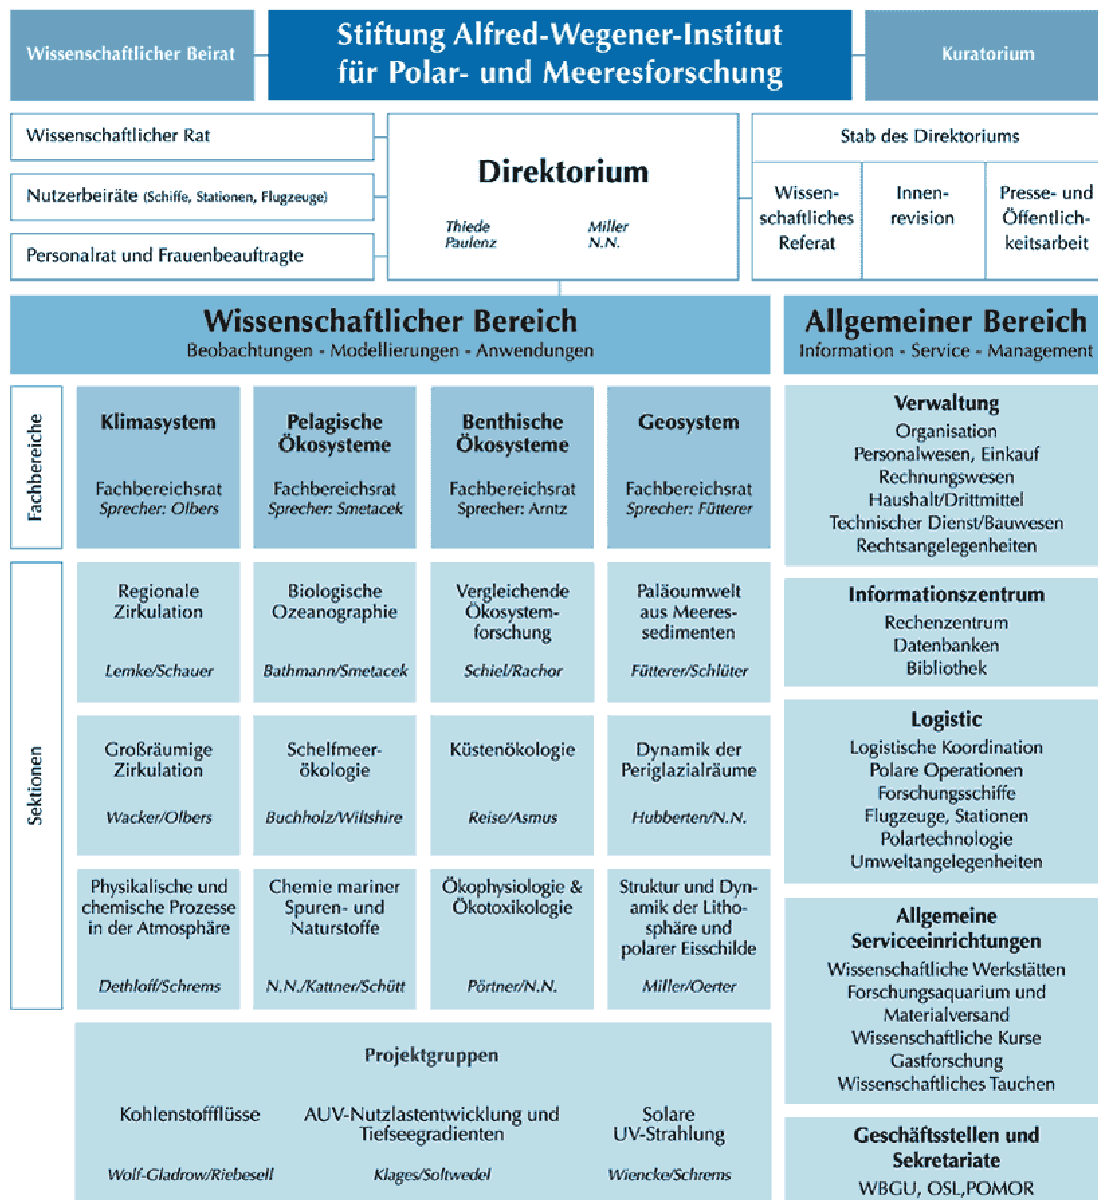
Wissenschaftlicher Beirat

Stiftung Alfred-Wegener-Institut für Polar- und Meeresforschung

Kuratorium

Wissenschaftlicher Rat

Nutzerbeiräte (Schiffe, Stationen, Flugzeuge)

Personalrat und Frauenbeauftragte

Direktorium

Thiede
Paulenz

Miller
N.N.

Stab des Direktoriums

Wissenschaftliches Referat

Innenrevision

Presse- und Öffentlichkeitsarbeit

Wissenschaftlicher Bereich
Beobachtungen - Modellierungen - Anwendungen

Allgemeiner Bereich
Information - Service - Management

Fachbereiche

Klimasystem
Fachbereichsrat
Sprecher: Olbers

Pelagische Ökosysteme
Fachbereichsrat
Sprecher: Smetacek

Benthische Ökosysteme
Fachbereichsrat
Sprecher: Arntz

Geosystem
Fachbereichsrat
Sprecher: Fütterer

Sektionen

Regionale Zirkulation
Lemke/Schauer

Biologische Ozeanographie
Bathmann/Smetacek

Vergleichende Ökosystemforschung
Schiel/Rachor

Paläoumwelt aus Meeressedimenten
Fütterer/Schlüter

Großräumige Zirkulation
Wacker/Olbers

Schelfmeerökologie
Buchholz/Wiltshire

Küstenökologie
Reise/Asmus

Dynamik der Periglazialräume
Hubberten/N.N.

Physikalische und chemische Prozesse in der Atmosphäre
Dethloff/Schrems

Chemie mariner Spuren- und Naturstoffe
N.N./Kattner/Schütt

Ökophysiologie & Ökotoxikologie
Pörtner/N.N.

Struktur und Dynamik der Lithosphäre und polarer Eisschilde
Miller/Oerter

Projektgruppen

Kohlenstoffflüsse
Wolf-Gladrow/Riebesell

AUV-Nutzlastentwicklung und Tiefseegradienten
Klages/Soltwedel

Solare UV-Strahlung
Wiencke/Schrems

Verwaltung
Organisation
Personalwesen, Einkauf
Rechnungswesen
Haushalt/Drittmittel
Technischer Dienst/Bauwesen
Rechtsangelegenheiten

Informationszentrum
Rechenzentrum
Datenbanken
Bibliothek

Logistic
Logistische Koordination
Polare Operationen
Forschungsschiffe
Flugzeuge, Stationen
Polartechnologie
Umweltangelegenheiten

Allgemeine Serviceeinrichtungen
Wissenschaftliche Werkstätten
Forschungsaquarium und Materialversand
Wissenschaftliche Kurse
Gastforschung
Wissenschaftliches Tauchen

Geschäftsstellen und Sekretariate
WBGU, OSL,POMOR